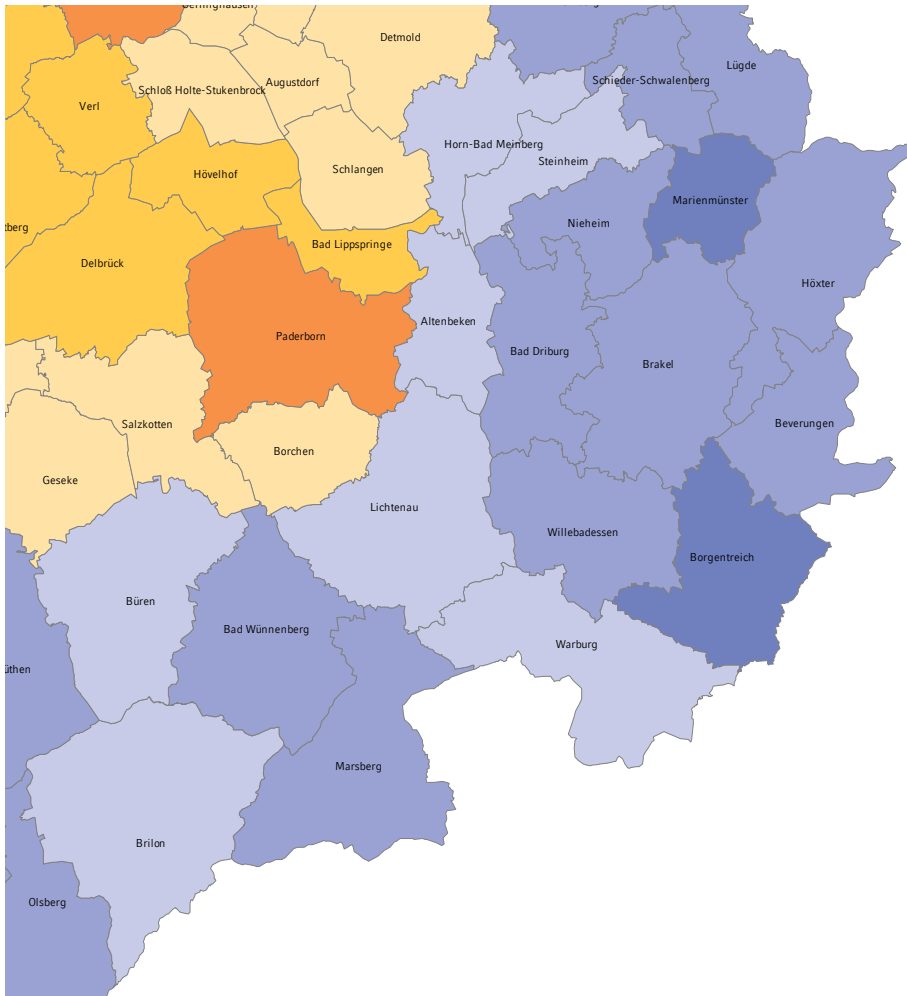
Detmold
Lügde
Schieder-Schwalenberg
Verl
Schloß Holte-Stukenbrock
Augustdorf
Horn-Bad Meinberg
Steinheim
Hövelhof
Schlangen
Marienmünster
Nieheim
tberg
Bad Lippspringe
Delbrück
Höxter
Altenbeken
Paderborn
Bad Driburg
Brakel
Salzkotten
Beverungen
Borchen
Geseke
Lichtenau
Willebadessen
Borgentreich
Büren
Bad Wünnenberg
Warburg
üthen
Marsberg
Brilon
Olsberg